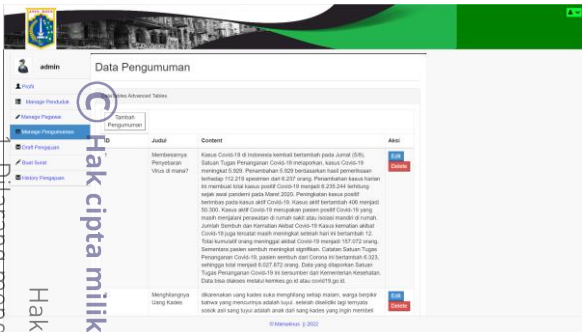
admin

Data Pengumuman

Profil
Manage Penduduk
Manage Pegawai
Manage Pengumuman
Draft Pengajuan
Buat Surat
History Pengajuan

Data Tables Advanced Tables

Tambah Pengumuman

| ID | Judul | Content | Aksi |
|---|---|---|---|
| | Membesarnya Penyebaran Virus di mana? | Kasus Covid-19 di Indonesia kembali bertambah pada Jumat (5/6). Satuan Tugas Penanganan Covid-19 melaporkan, kasus Covid-19 meningkat 5.929. Penambahan 5.929 berdasarkan hasil pemeriksaan terhadap 112.219 spesimen dari 6.237 orang. Penambahan kasus harian ini membuat total kasus positif Covid-19 menjadi 6.235.244 terhitung sejak awal pandemi pada Maret 2020. Peningkatan kasus positif berimbas pada kasus aktif Covid-19. Kasus aktif bertambah 406 menjadi 50.300. Kasus aktif Covid-19 merupakan pasien positif Covid-19 yang masih menjalani perawatan di rumah sakit atau isolasi mandiri di rumah. Jumlah Sembuh dan Kematian Akibat Covid-19 Kasus kematian akibat Covid-19 juga tercatat masih meningkat setelah hari ini bertambah 12. Total kumulatif orang meninggal akibat Covid-19 menjadi 157.072 orang. Sementara pasien sembuh meningkat signifikan. Catatan Satuan Tugas Penanganan Covid-19, pasien sembuh dari Corona ini bertambah 6.323, sehingga total menjadi 6.027.872 orang. Data yang dilaporkan Satuan Tugas Penanganan Covid-19 ini bersumber dari Kementerian Kesehatan. Data bisa diakses melalui kemkes.go.id atau covid19.go.id. | Edit Delete |
| | Menghilangnya Uang Kades | dikarenakan uang kades suka menghilang setiap malam, warga berpikir bahwa yang mencurinya adalah tuyul. setelah diselidiki lagi ternyata sosok asli sang tuyul adalah anak dari sang kades yang ingin membeli | Edit Delete |

© Hak cipta milik

© Mahasiswa, 2022

Hak